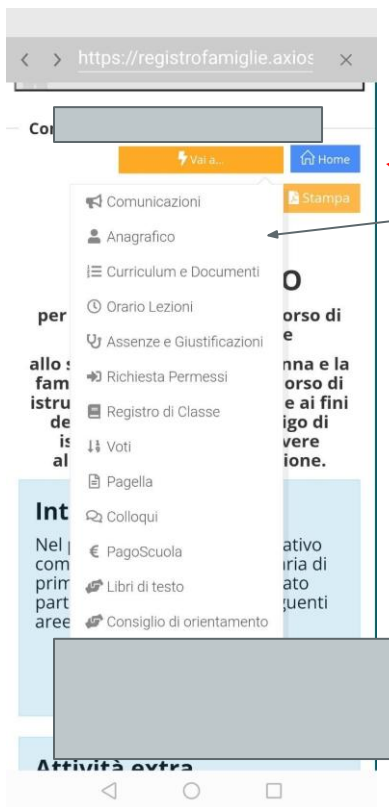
< > https://registrofamiglie.axios ×

Co

Vai a...

Home

Stampa

Comunicazioni
Anagrafico
Curriculum e Documenti
Orario Lezioni
Assenze e Giustificazioni
Richiesta Permessi
Registro di Classe
Voti
Pagella
Colloqui
PagoScuola
Libri di testo
Consiglio di orientamento

O
per orso di e
allo s nna e la fam orso di istru e ai fini de igo di is vere al ione.

Int
Nel ativo com aria di prim ato part guenti aree

Attività extra